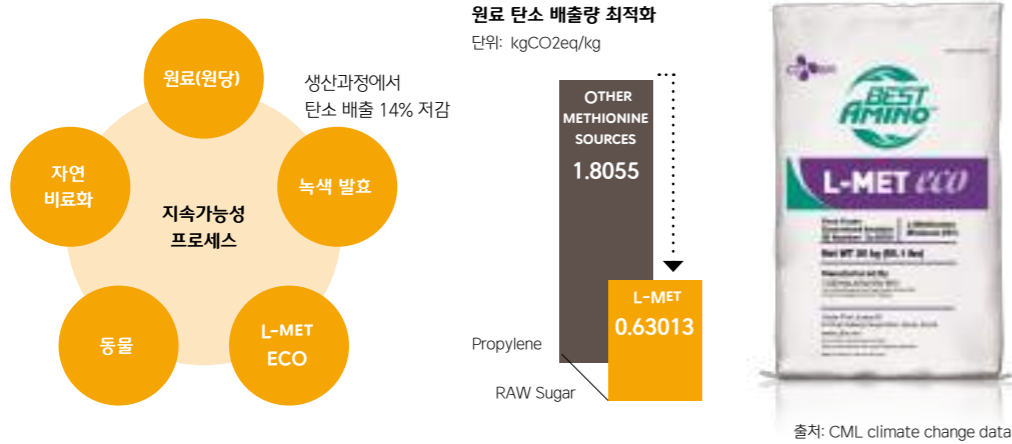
원료(원당)

생산과정에서
탄소 배출 14% 저감

자연
비료화

녹색 발효

지속가능성
프로세스

동물

L-MET
ECO

원료 탄소 배출량 최적화
단위: kgCO2eq/kg

OTHER
METHIONINE
SOURCES
1.8055

L-MET
0.63013

Propylene

RAW Sugar

CJ

BEST
AMINO

L-MET eco

Net WT 20 kg

출처: CML climate change data